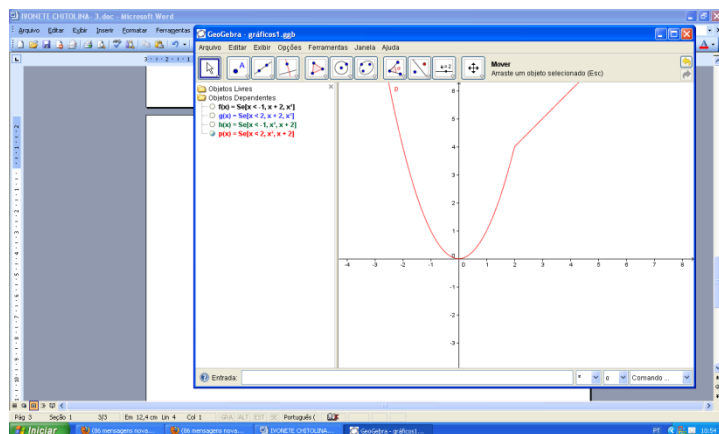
IVONETE CHETOLINA - 3.doc - Microsoft Word

Arquivo Editar Exibir Inserir Formatar Ferramentas

GeoGebra - gráficos1.ggb

Arquivo Editar Exibir Opções Ferramentas Janela Ajuda

Mover
Arraste um objeto selecionado (Esc)

Objetos Livres
Objetos Dependentes
f(x) = Se[x < -1, x + 2, x²]
g(x) = Se[x < 2, x + 2, x²]
h(x) = Se[x < -1, x², x + 2]
p(x) = Se[x < 2, x², x + 2]

p

6
5
4
3
2
1
-4 -3 -2 -1 0 1 2 3 4 5 6 7 8
-1
-2
-3

Entrada:

Comando ...

Pág 3 Seção 1 3/3 Em 12,4 cm Lin 4 Col 1 GRA ALT EST SE Português (

Iniciar (86 mensagens nova... (86 mensagens nova... IVONETE CHETOLINA... GeoGebra - gráficos1...

PT 10:54